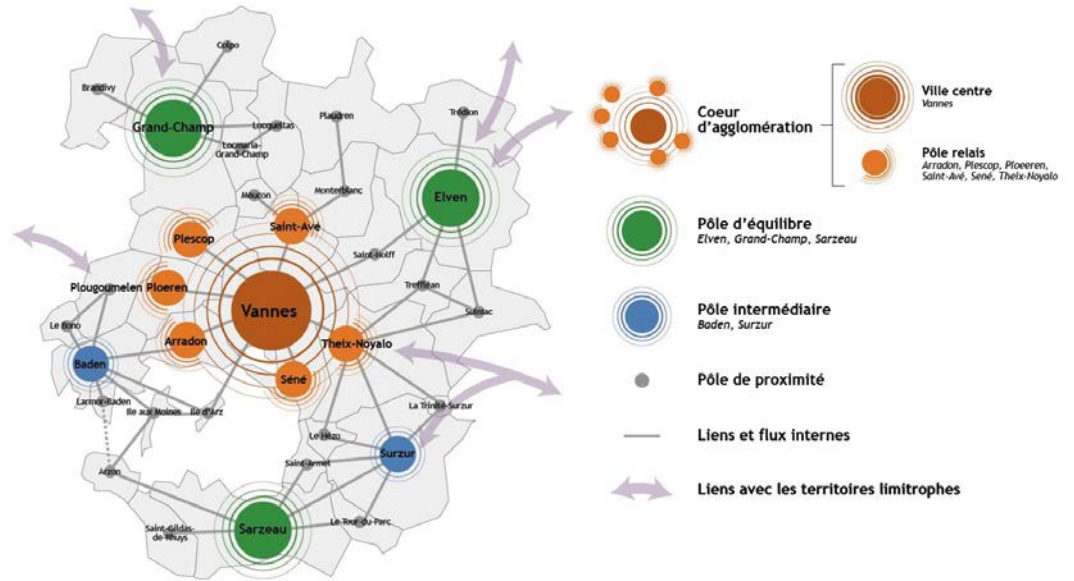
Colpo
Brandivy
Grand-Champ
Locqueltas
Locmaria-Grand-Champ
Plaudren
Trédion
Meucon
Monterblanc
Elven
Plescop
Saint-Avé
Saint-Nolff
Plougoumelen
Ploeren
Vannes
Treffléan
Sulniac
Le Bono
Arradon
Theix-Noyalo
Baden
Séné
Larmor-Baden
Ile aux Moines
Ile d'Arz
La Trinité-Surzur
Le Hézo
Surzur
Saint-Armel
Arzon
Saint-Gildas-de-Rhuys
Sarzeau
Le-Tour-du-Parc

Coeur d'agglomération
Ville centre
Vannes
Pôle relais
Arradon, Plescop, Ploeren, Saint-Avé, Sené, Theix-Noyalo
Pôle d'équilibre
Elven, Grand-Champ, Sarzeau
Pôle intermédiaire
Baden, Surzur
Pôle de proximité
Liens et flux internes
Liens avec les territoires limitrophes